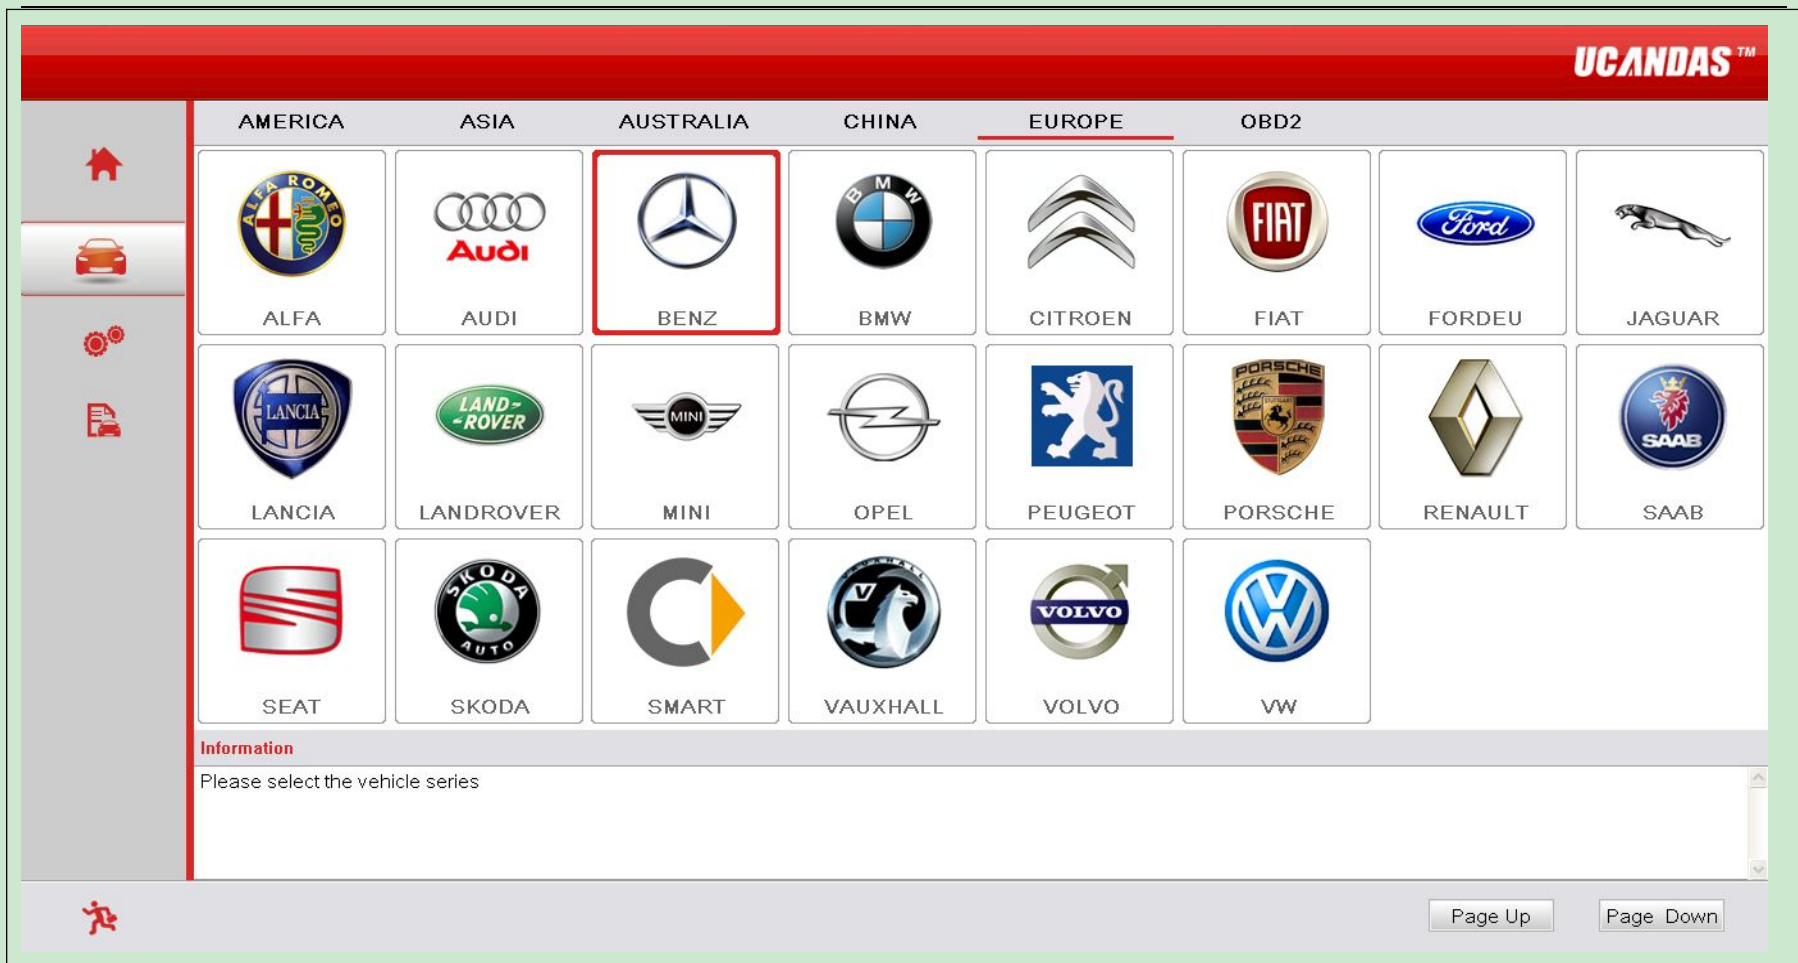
UCANDAS™

AMERICA ASIA AUSTRALIA CHINA EUROPE OBD2

ALFA ROMEO
ALFA

Audi
AUDI

BENZ

BMW
BMW

CITROEN

FIAT
FIAT

Ford
FORDEU

JAGUAR

LANCIA
LANCIA

LAND ROVER
LANDROVER

MINI
MINI

OPEL

PEUGEOT

PORSCHE
PORSCHE

RENAULT

SAAB
SAAB

SEAT

SKODA AUTO
SKODA

SMART

VAUXHALL

VOLVO
VOLVO

VW

Information

Please select the vehicle series

Page Up

Page Down